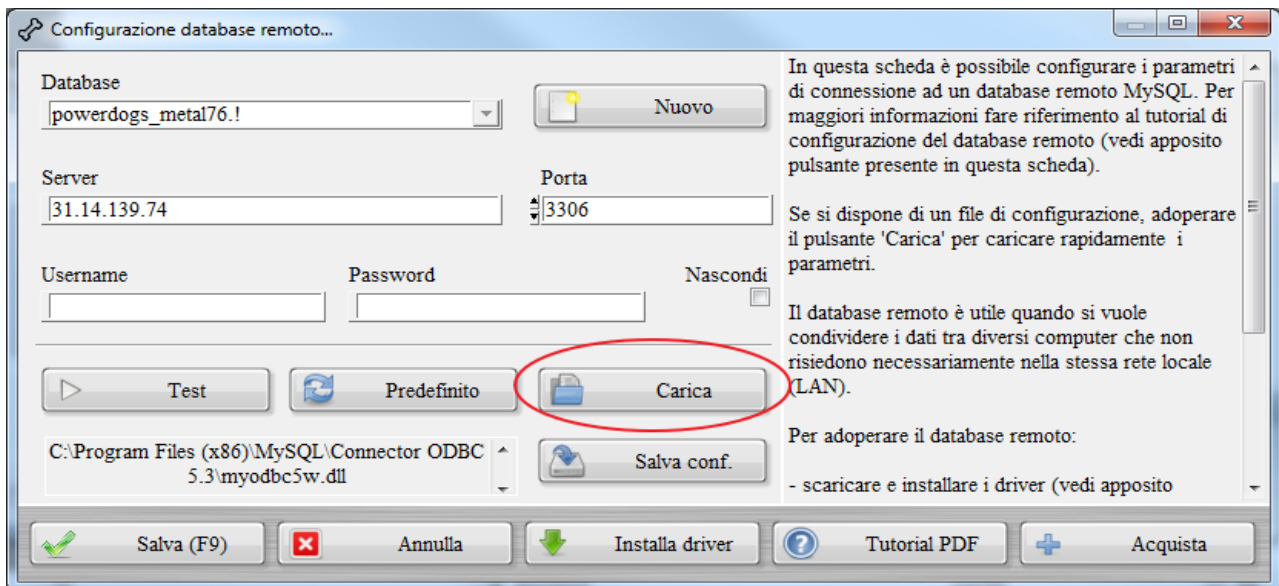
Configurazione database remoto...

Database
powerdogs_metal76.!

Nuovo

Server
31.14.139.74

Porta
3306

Username

Password

Nascondi

Test

Predefinito

Carica

C:\Program Files (x86)\MySQL\Connector ODBC 5.3\myodbc5w.dll

Salva conf.

In questa scheda è possibile configurare i parametri di connessione ad un database remoto MySQL. Per maggiori informazioni fare riferimento al tutorial di configurazione del database remoto (vedi apposito pulsante presente in questa scheda).

Se si dispone di un file di configurazione, adoperare il pulsante 'Carica' per caricare rapidamente i parametri.

Il database remoto è utile quando si vuole condividere i dati tra diversi computer che non risiedono necessariamente nella stessa rete locale (LAN).

Per adoperare il database remoto:

- scaricare e installare i driver (vedi apposito

Salva (F9)

Annulla

Installa driver

Tutorial PDF

Acquista